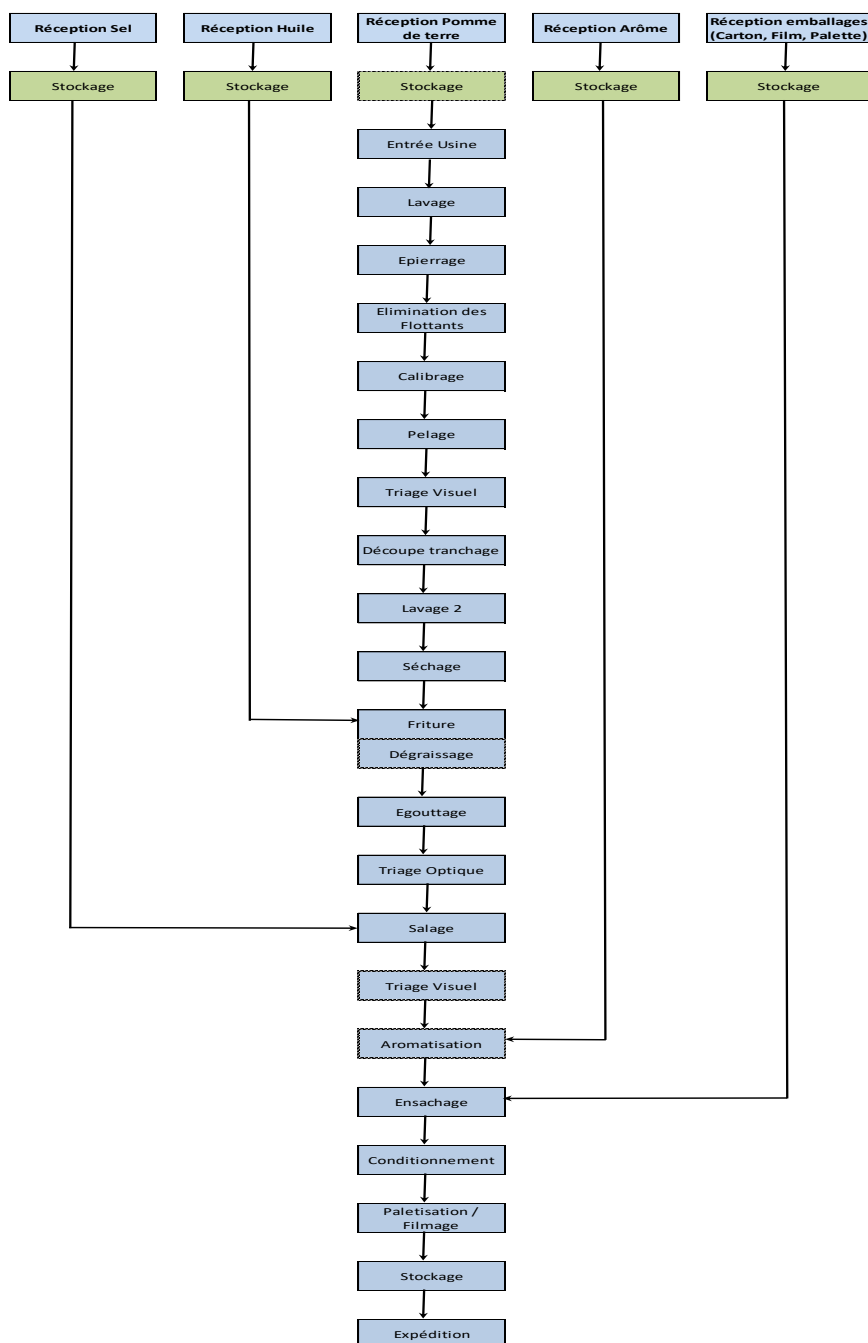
Réception Sel

Réception Huile

Réception Pomme de terre

Réception Arôme

Réception emballages (Carton, Film, Palette)

Stockage

Stockage

Stockage

Stockage

Stockage

Entrée Usine

Lavage

Epierrage

Elimination des Flottants

Calibrage

Pelage

Triage Visuel

Découpe tranchage

Lavage 2

Séchage

Friture

Dégraissage

Egouttage

Triage Optique

Salage

Triage Visuel

Aromatisation

Ensachage

Conditionnement

Paletisation / Filmage

Stockage

Expédition